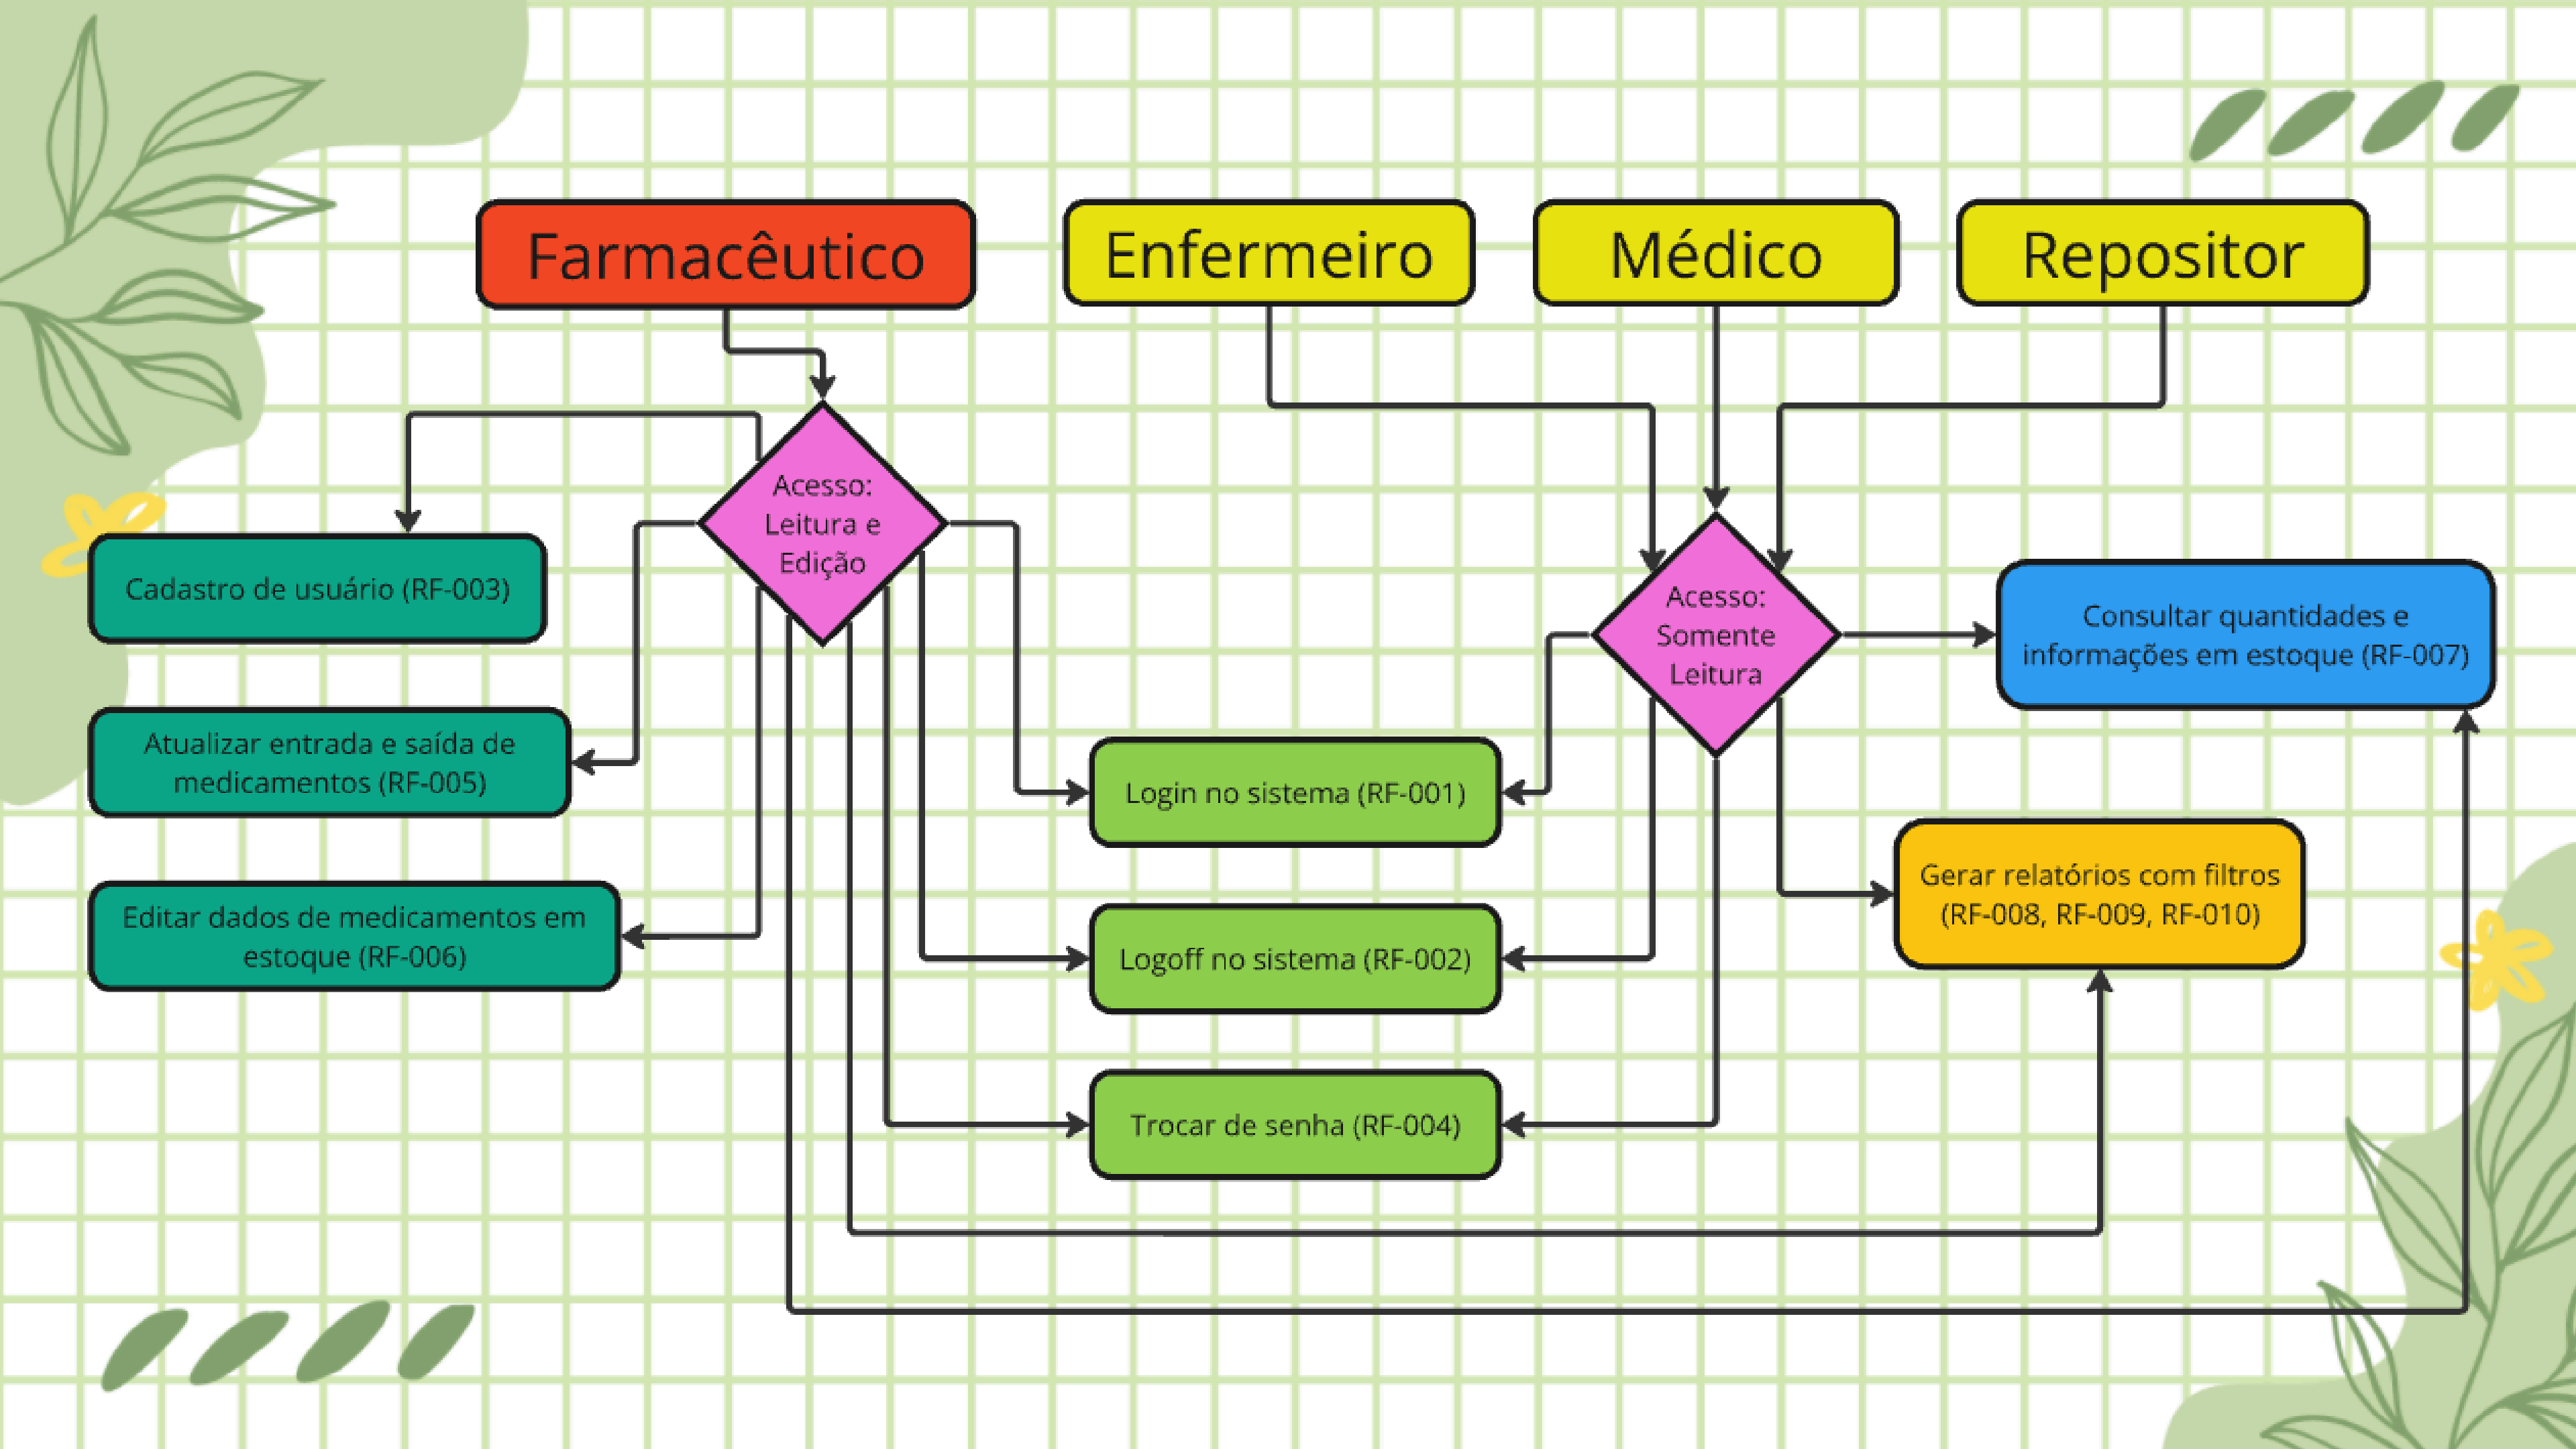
Farmacêutico

Enfermeiro

Médico

Repositor

Acesso: Leitura e Edição

Acesso: Somente Leitura

Cadastro de usuário (RF-003)

Atualizar entrada e saída de medicamentos (RF-005)

Editar dados de medicamentos em estoque (RF-006)

Login no sistema (RF-001)

Logoff no sistema (RF-002)

Trocar de senha (RF-004)

Consultar quantidades e informações em estoque (RF-007)

Gerar relatórios com filtros (RF-008, RF-009, RF-010)